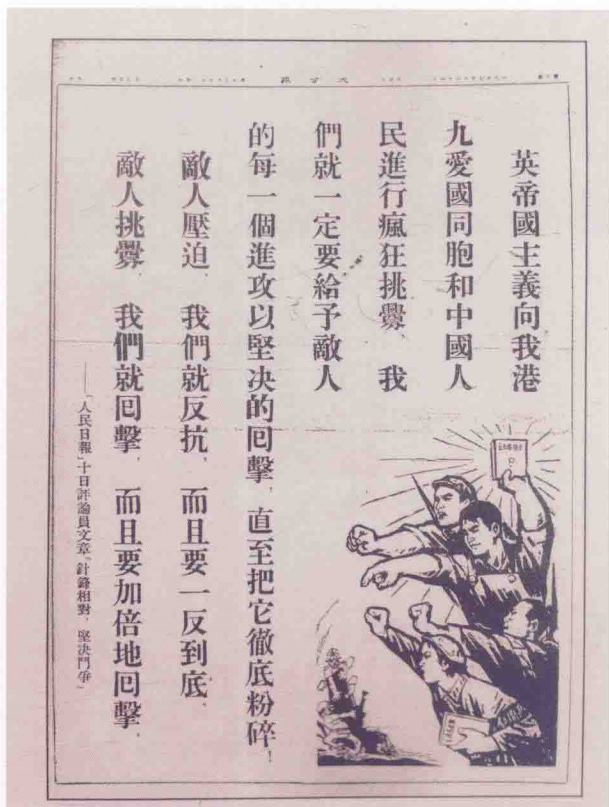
大公報

英帝國主義向我港九愛國同胞和中國人民進行瘋狂挑釁，我們就一定要給予敵人的每一個進攻以堅決的回擊，直至把它徹底粉碎！

敵人壓迫，我們就反抗，而且要一反到底。

敵人挑釁，我們就回擊，而且要加倍地回擊。

——「人民日報」十日評論員文章「針鋒相對，堅決鬥爭」